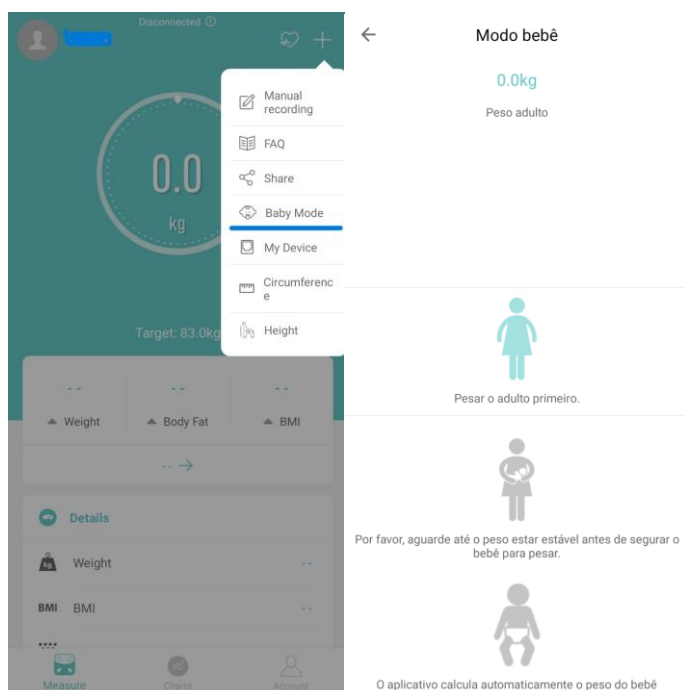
Disconnected

0.0
kg

Target: 83.0kg

Manual recording
FAQ
Share
Baby Mode
My Device
Circumference
Height

--
Weight
--
Body Fat
--
BMI

-- →

Details
Weight --
BMI BMI --

Measure
Charts
Account

Modo bebê
0.0kg
Peso adulto

Pesar o adulto primeiro.

Por favor, aguarde até o peso estar estável antes de segurar o bebê para pesar.

O aplicativo calcula automaticamente o peso do bebê